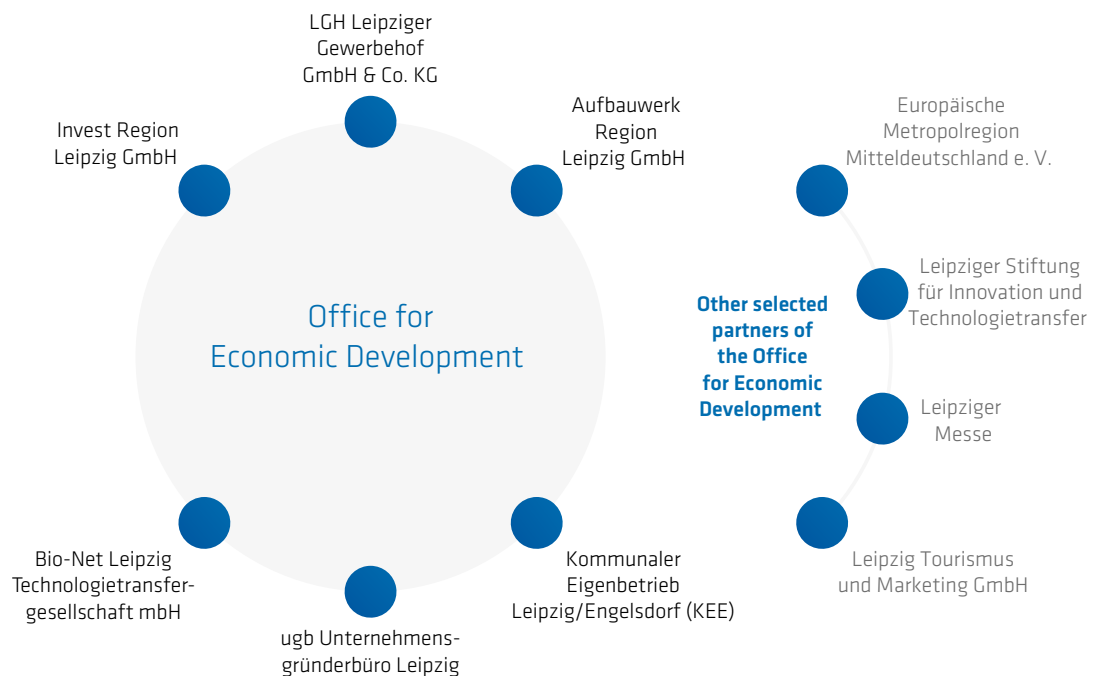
LGH Leipziger Gewerbehof GmbH & Co. KG

Aufbauwerk Region Leipzig GmbH

Invest Region Leipzig GmbH

Office for Economic Development

Bio-Net Leipzig Technologietransfergesellschaft mbH

ugb Unternehmensgründerbüro Leipzig

Kommunaler Eigenbetrieb Leipzig/Engelsdorf (KEE)

Other selected partners of the Office for Economic Development

Europäische Metropolregion Mitteldeutschland e. V.

Leipziger Stiftung für Innovation und Technologietransfer

Leipziger Messe

Leipzig Tourismus und Marketing GmbH